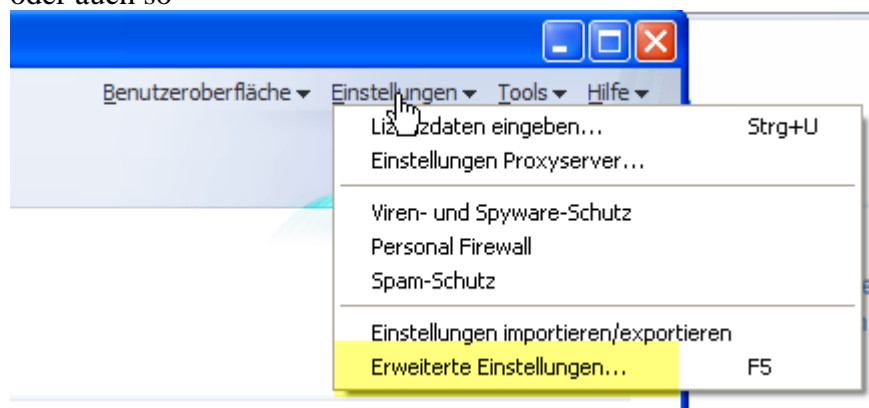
oder auch so

Benutzeroberfläche ▾ Einstellungen ▾ Tools ▾ Hilfe ▾

Li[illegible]zdaten eingeben... Strg+U
Einstellungen Proxyserver...

Viren- und Spyware-Schutz
Personal Firewall
Spam-Schutz

Einstellungen importieren/exportieren
Erweiterte Einstellungen... F5